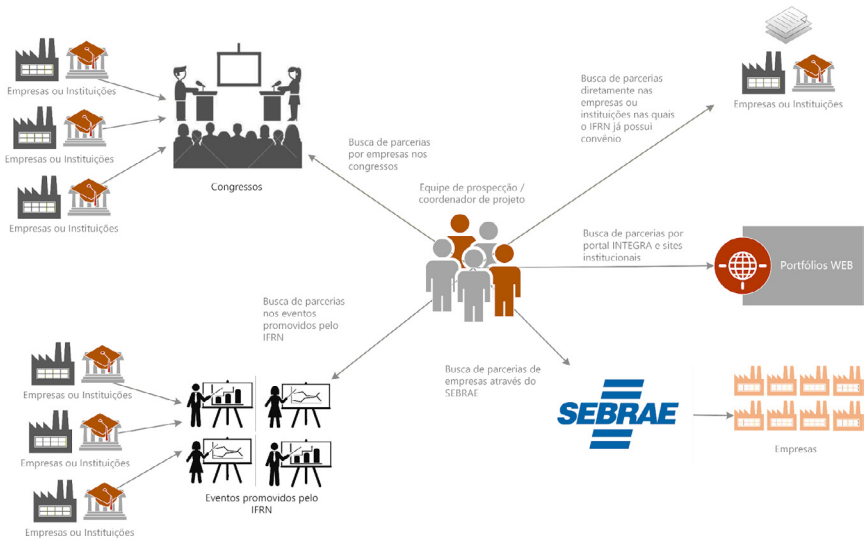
Empresas ou Instituições

Empresas ou Instituições

Empresas ou Instituições

Congressos

Busca de parcerias por empresas nos congressos

Busca de parcerias diretamente nas empresas ou instituições nas quais o IFRN já possui convênio

Empresas ou Instituições

Equipe de prospecção / coordenador de projeto

Busca de parcerias por portal INTEGRA e sites institucionais

Portfólios WEB

Busca de parcerias nos eventos promovidos pelo IFRN

Busca de parcerias de empresas através do SEBRAE

Empresas ou Instituições

Empresas ou Instituições

Empresas ou Instituições

Eventos promovidos pelo IFRN

SEBRAE

Empresas